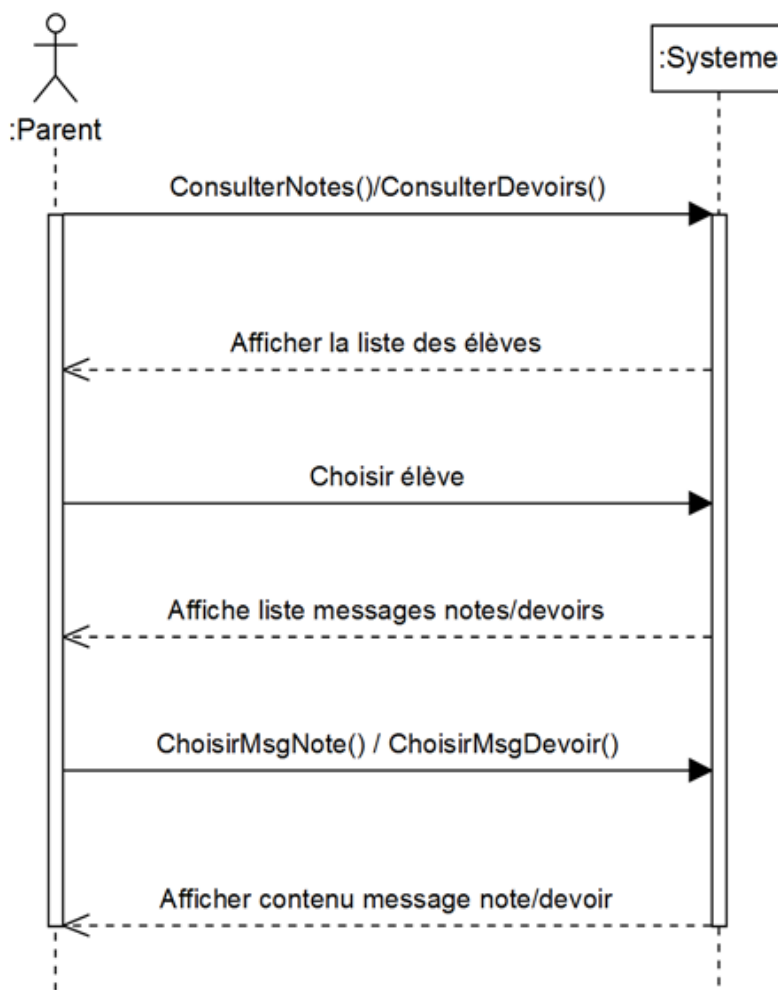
:Parent

:Systeme

ConsulterNotes()/ConsulterDevoirs()

Afficher la liste des élèves

Choisir élève

Affiche liste messages notes/devoirs

ChoisirMsgNote() / ChoisirMsgDevoir()

Afficher contenu message note/devoir